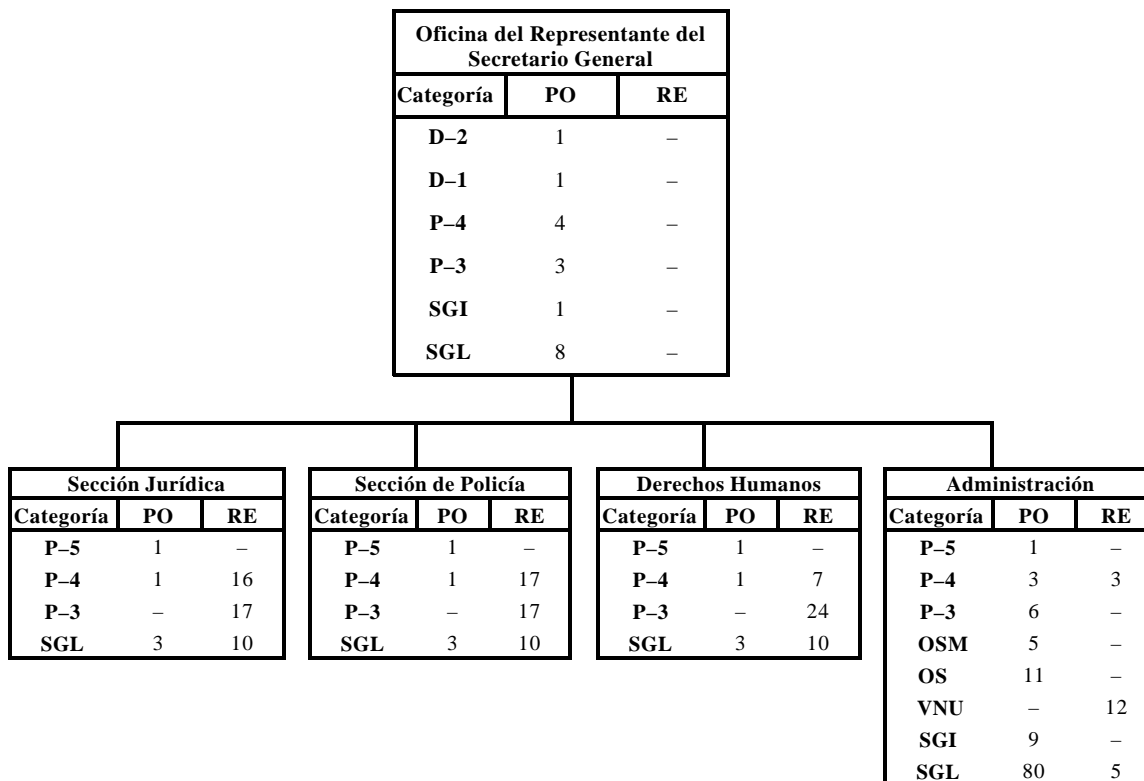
Oficina del Representante del Secretario General

| Categoría | PO | RE |
|---|---|---|
| D–2 | 1 | – |
| D–1 | 1 | – |
| P–4 | 4 | – |
| P–3 | 3 | – |
| SGI | 1 | – |
| SGL | 8 | – |

Sección Jurídica

| Categoría | PO | RE |
|---|---|---|
| P–5 | 1 | – |
| P–4 | 1 | 16 |
| P–3 | – | 17 |
| SGL | 3 | 10 |

Sección de Policía

| Categoría | PO | RE |
|---|---|---|
| P–5 | 1 | – |
| P–4 | 1 | 17 |
| P–3 | – | 17 |
| SGL | 3 | 10 |

Derechos Humanos

| Categoría | PO | RE |
|---|---|---|
| P–5 | 1 | – |
| P–4 | 1 | 7 |
| P–3 | – | 24 |
| SGL | 3 | 10 |

Administración

| Categoría | PO | RE |
|---|---|---|
| P–5 | 1 | – |
| P–4 | 3 | 3 |
| P–3 | 6 | – |
| OSM | 5 | – |
| OS | 11 | – |
| VNU | – | 12 |
| SGI | 9 | – |
| SGL | 80 | 5 |